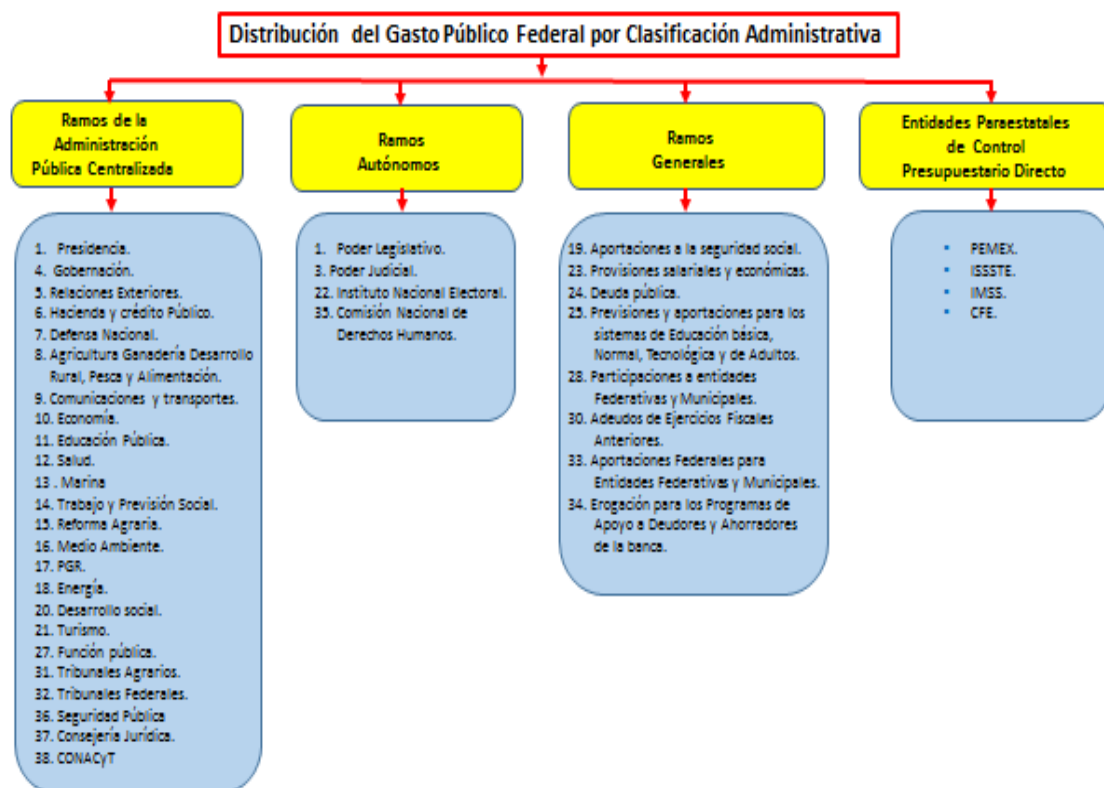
Distribución del Gasto Público Federal por Clasificación Administrativa

Ramos de la Administración Pública Centralizada

1. Presidencia.
4. Gobernación.
5. Relaciones Exteriores.
6. Hacienda y crédito Público.
7. Defensa Nacional.
8. Agricultura Ganadería Desarrollo Rural, Pesca y Alimentación.
9. Comunicaciones y transportes.
10. Economía.
11. Educación Pública.
12. Salud.
13 . Marina
14. Trabajo y Previsión Social.
15. Reforma Agraria.
16. Medio Ambiente.
17. PGR.
18. Energía.
20. Desarrollo social.
21. Turismo.
27. Función pública.
31. Tribunales Agrarios.
32. Tribunales Federales.
36. Seguridad Pública
37. Consejería Jurídica.
38. CONACyT

Ramos Autónomos

1. Poder Legislativo.
3. Poder Judicial.
22. Instituto Nacional Electoral.
35. Comisión Nacional de Derechos Humanos.

Ramos Generales

19. Aportaciones a la seguridad social.
23. Provisiones salariales y económicas.
24. Deuda pública.
25. Previsiones y aportaciones para los sistemas de Educación básica, Normal, Tecnológica y de Adultos.
28. Participaciones a entidades Federativas y Municipales.
30. Adeudos de Ejercicios Fiscales Anteriores.
33. Aportaciones Federales para Entidades Federativas y Municipales.
34. Erogación para los Programas de Apoyo a Deudores y Ahorradores de la banca.

Entidades Paraestatales de Control Presupuestario Directo

• PEMEX.
• ISSSTE.
• IMSS.
• CFE.